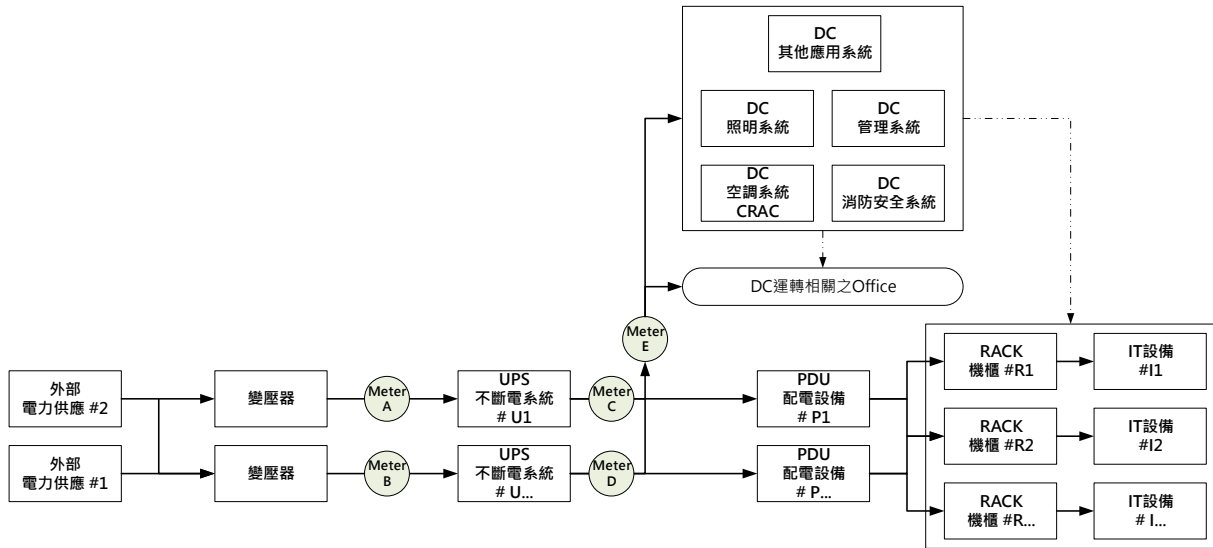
DC
其他應用系統

DC
照明系統

DC
管理系統

DC
空調系統
CRAC

DC
消防安全系統

DC運轉相關之Office

Meter
E

外部
電力供應 #2

變壓器

Meter
A

UPS
不斷電系統
# U1

Meter
C

PDU
配電設備
# P1

RACK
機櫃 #R1

IT設備
#I1

RACK
機櫃 #R2

IT設備
#I2

外部
電力供應 #1

變壓器

Meter
B

UPS
不斷電系統
# U...

Meter
D

PDU
配電設備
# P...

RACK
機櫃 #R...

IT設備
# I...